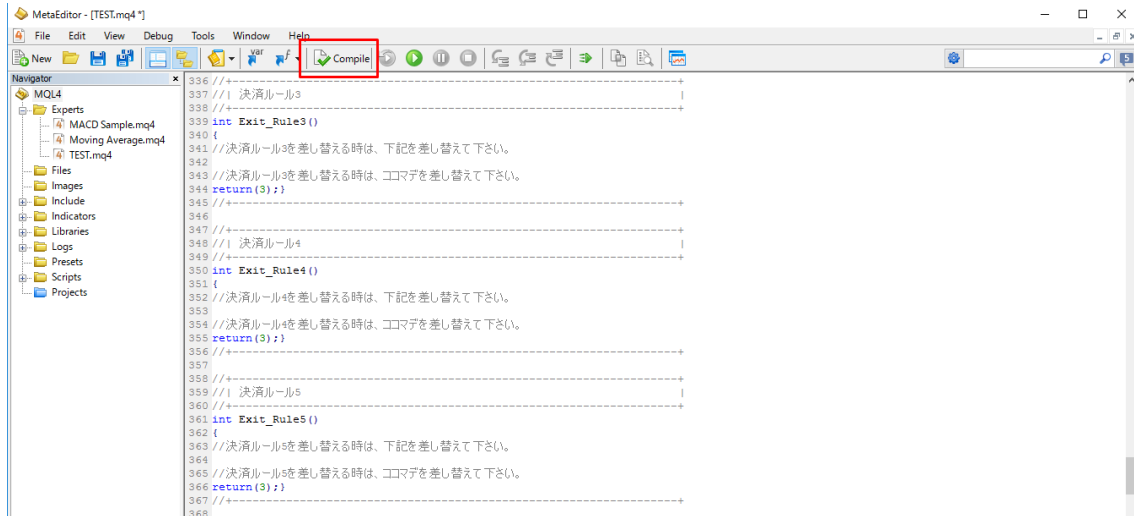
MetaEditor - [TEST.mq4 *]

File Edit View Debug Tools Window Help

New Compile

Navigator
MQL4
Experts
MACD Sample.mq4
Moving Average.mq4
TEST.mq4
Files
Images
Include
Indicators
Libraries
Logs
Presets
Scripts
Projects

336 //+------------------------------------------------------------------+
337 //| 決済ルール3 |
338 //+------------------------------------------------------------------+
339 int Exit_Rule3()
340 {
341 //決済ルール3を差し替える時は、下記を差し替えて下さい。
342
343 //決済ルール3を差し替える時は、ココマデを差し替えて下さい。
344 return(3);}
345 //+------------------------------------------------------------------+
346
347 //+------------------------------------------------------------------+
348 //| 決済ルール4 |
349 //+------------------------------------------------------------------+
350 int Exit_Rule4()
351 {
352 //決済ルール4を差し替える時は、下記を差し替えて下さい。
353
354 //決済ルール4を差し替える時は、ココマデを差し替えて下さい。
355 return(3);}
356 //+------------------------------------------------------------------+
357
358 //+------------------------------------------------------------------+
359 //| 決済ルール5 |
360 //+------------------------------------------------------------------+
361 int Exit_Rule5()
362 {
363 //決済ルール5を差し替える時は、下記を差し替えて下さい。
364
365 //決済ルール5を差し替える時は、ココマデを差し替えて下さい。
366 return(3);}
367 //+------------------------------------------------------------------+
368